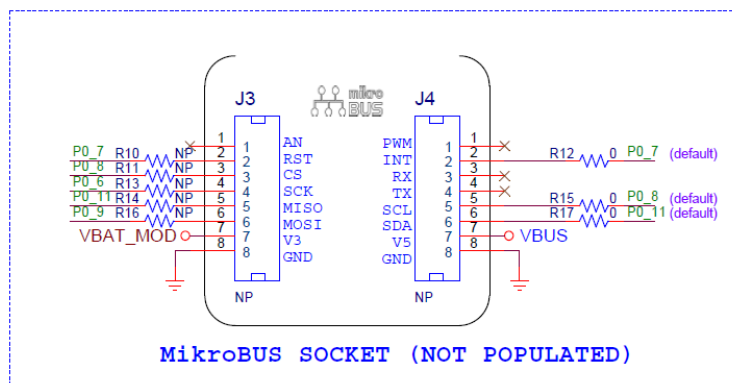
J3

mikro BUS

J4

P0_7 R10 NP 1 2
P0_8 R11 NP 2 3
P0_6 R13 NP 3 4
P0_11 R14 NP 4 5
P0_9 R16 NP 5 6
VBAT_MOD 6 7
7 8
8

1 AN
2 RST
3 CS
4 SCK
5 MISO
6 MOSI
7 V3
8 GND

PWM 1
INT 2
RX 3
TX 4
SCL 5
SDA 6
V5 7
GND 8

1
2 R12 0 P0_7 (default)
3
4
5 R15 0 P0_8 (default)
6 R17 0 P0_11 (default)
7 VBUS
8

NP

NP

MikroBUS SOCKET (NOT POPULATED)